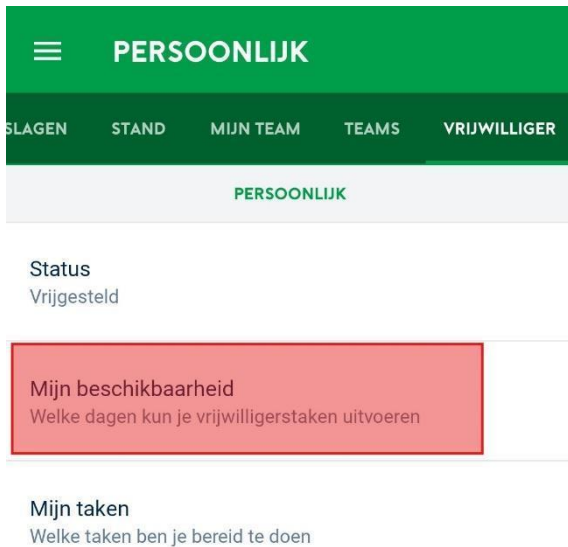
≡ PERSOONLIJK

SLAGEN STAND MIJN TEAM TEAMS VRIJWILLIGER

PERSOONLIJK

Status
Vrijgesteld

Mijn beschikbaarheid
Welke dagen kun je vrijwilligerstaken uitvoeren

Mijn taken
Welke taken ben je bereid te doen